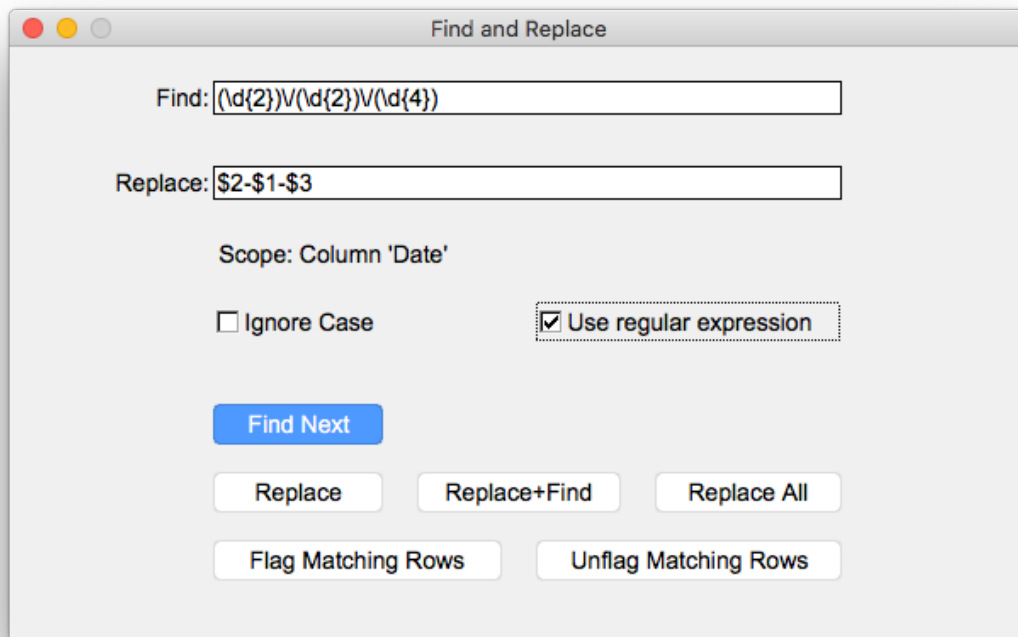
Find and Replace

Find: (\d{2})\/(\d{2})\/(\d{4})

Replace: \$2-\$1-\$3

Scope: Column 'Date'

Ignore Case

Use regular expression

Find Next

Replace

Replace+Find

Replace All

Flag Matching Rows

Unflag Matching Rows